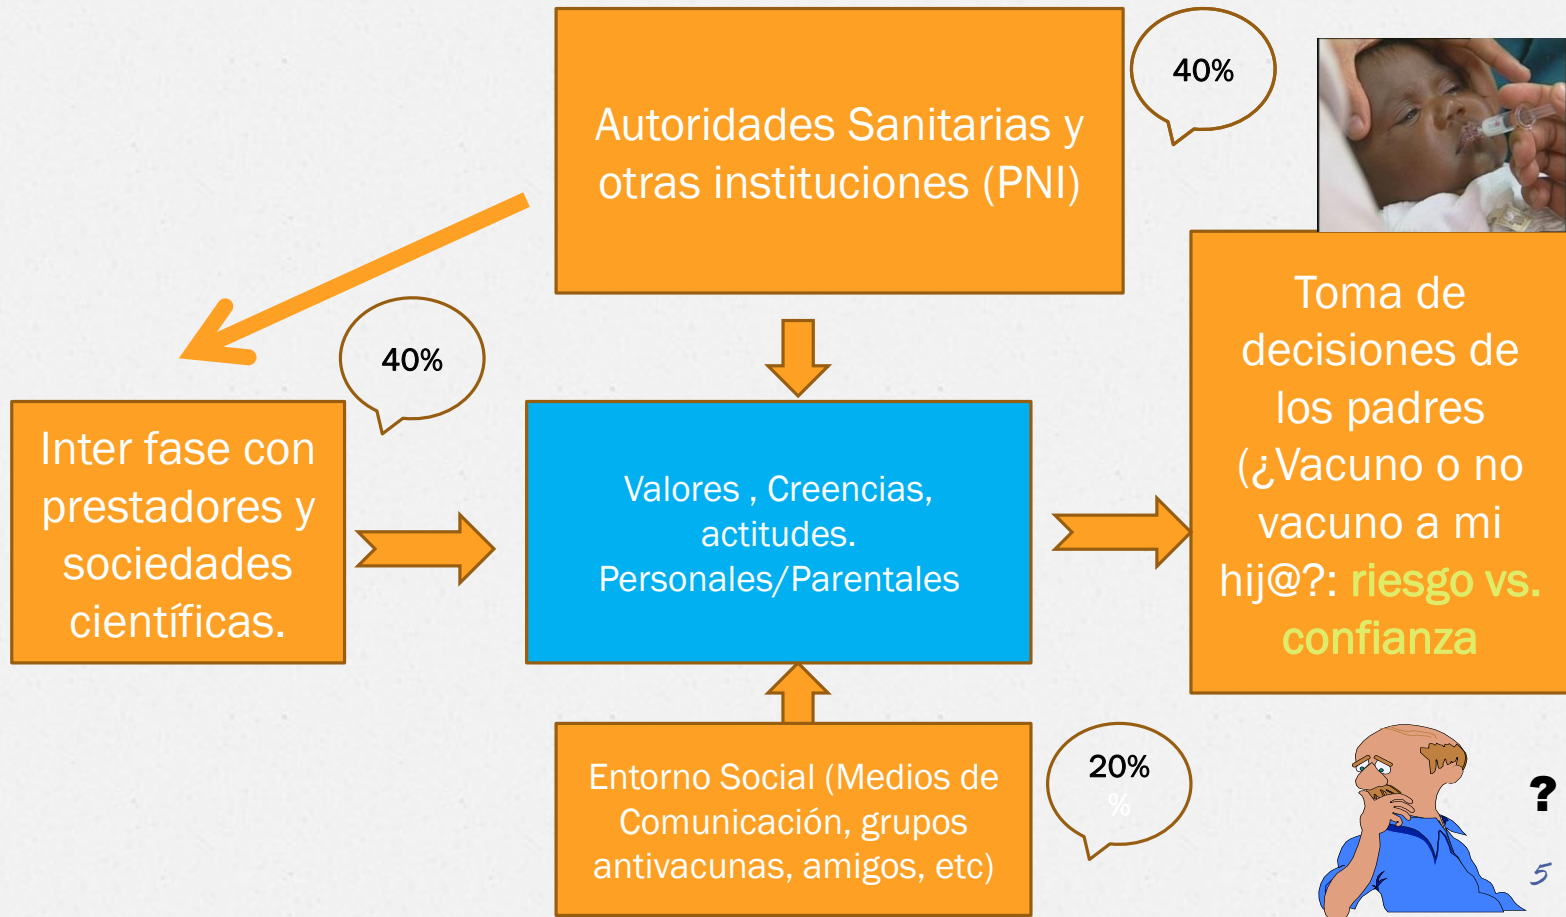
Autoridades Sanitarias y otras instituciones (PNI)

40%

40%

Inter fase con prestadores y sociedades científicas.

Valores , Creencias, actitudes. Personales/Parentales

Toma de decisiones de los padres (¿Vacuno o no vacuno a mi hij@?: riesgo vs. confianza

Entorno Social (Medios de Comunicación, grupos antivacunas, amigos, etc)

20%
%

?

5